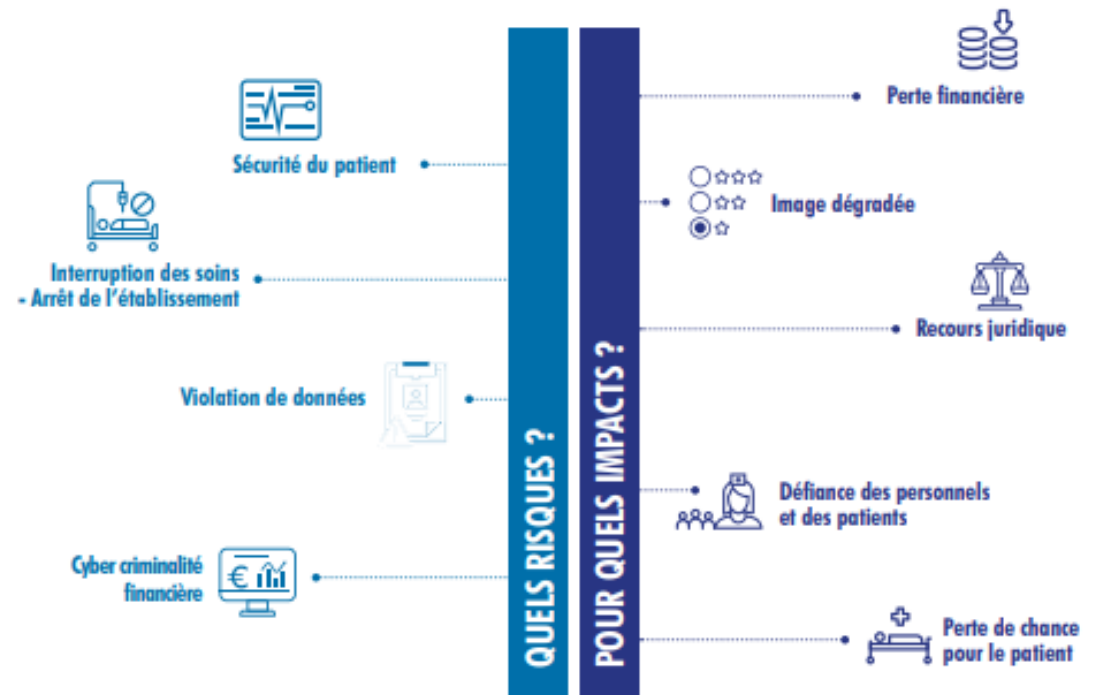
Sécurité du patient

Interruption des soins
- Arrêt de l'établissement

Violation de données

Cyber criminalité financière

QUELS RISQUES ?

POUR QUELS IMPACTS ?

Perte financière

Image dégradée

Recours juridique

Défiance des personnels et des patients

Perte de chance pour le patient